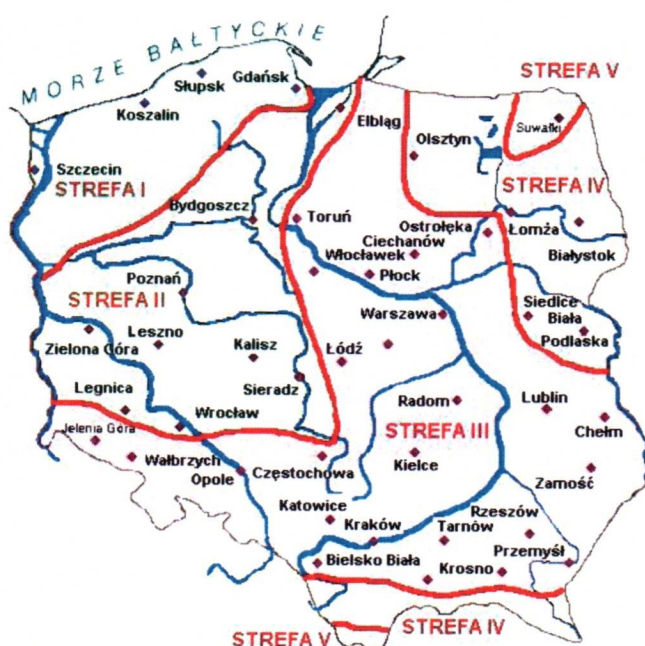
MORZE BAŁTYCKIE
STREFA V
Słupsk
Gdańsk
Koszalin
Elbląg
Olsztyn
Suwałki
Szczecin
STREFA I
STREFA IV
Bydgoszcz
Toruń
Ostrołęka
Łomża
Ciechanów
Włocławek
Białystok
Poznań
Płock
STREFA II
Warszawa
Siedlce
Biała
Leszno
Kalisz
Łódź
Podlaska
Zielona Góra
Sieradz
Legnica
Radom
Lublin
Wrocław
Jelenia Góra
STREFA III
Chełm
Wałbrzych
Częstochowa
Kielce
Opole
Zamość
Katowice
Rzeszów
Kraków
Tarnów
Przemyśl
Bielsko Biała
Krosno
STREFA V
STREFA IV